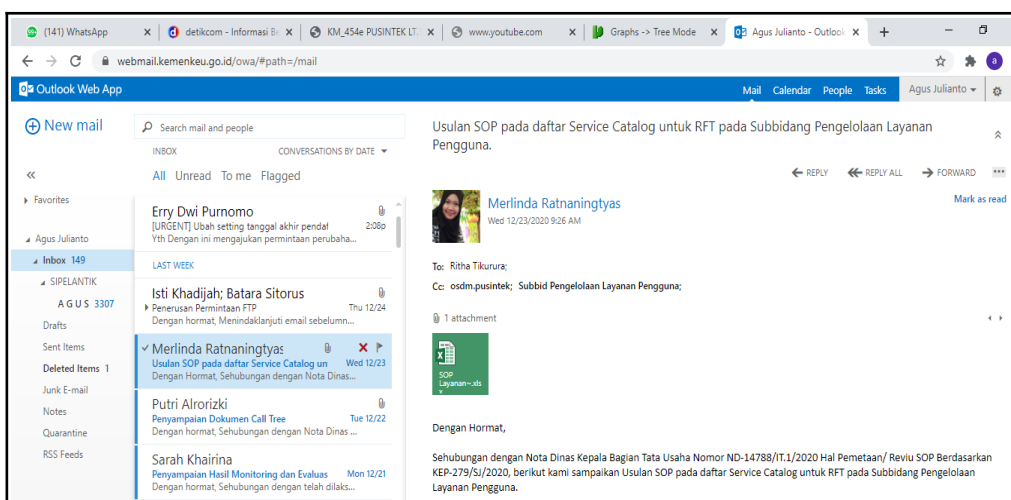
(141) WhatsApp × detikcom - Informasi Be × KM_454e PUSINTEK LT × www.youtube.com × Graphs -> Tree Mode × Agus Julianto - Outlook × +

webmail.kemenkeu.go.id/owa/#path=/mail

a

Outlook Web App

Mail Calendar People Tasks Agus Julianto

New mail

Search mail and people

INBOX CONVERSATIONS BY DATE

All Unread To me Flagged

«

Favorites

Agus Julianto

Inbox 149

SIPELANTIK

A G U S 3307

Drafts

Sent Items

Deleted Items 1

Junk E-mail

Notes

Quarantine

RSS Feeds

Erry Dwi Purnomo
[URGENT] Ubah setting tanggal akhir pendat 2:08p
Yth Dengan ini mengajukan permintaan perubaha...

LAST WEEK

Isti Khadijah; Batara Sitorus
Penerusan Permintaan FTP Thu 12/24
Dengan hormat, Menindaklanjuti email sebelumn...

Merlinda Ratnaningtyas
Usulan SOP pada daftar Service Catalog un Wed 12/23
Dengan Hormat, Sehubungan dengan Nota Dinas...

Putri Alrorizki
Penyampaian Dokumen Call Tree Tue 12/22
Dengan hormat, Sehubungan dengan Nota Dinas ...

Sarah Khairina
Penyampaian Hasil Monitoring dan Evaluas Mon 12/21
Dengan hormat, Sehubungan dengan telah dilaks...

Usulan SOP pada daftar Service Catalog untuk RFT pada Subbidang Pengelolaan Layanan Pengguna.

REPLY REPLY ALL FORWARD

Merlinda Ratnaningtyas
Wed 12/23/2020 9:26 AM

Mark as read

To: Ritha Tikurura;

Cc: osdm.pusintek; Subbid Pengelolaan Layanan Pengguna;

1 attachment

SOP Layanan~.xls

Dengan Hormat,

Sehubungan dengan Nota Dinas Kepala Bagian Tata Usaha Nomor ND-14788/IT.1/2020 Hal Pemetaan/ Reviu SOP Berdasarkan KEP-279/SJ/2020, berikut kami sampaikan Usulan SOP pada daftar Service Catalog untuk RFT pada Subbidang Pengelolaan Layanan Pengguna.